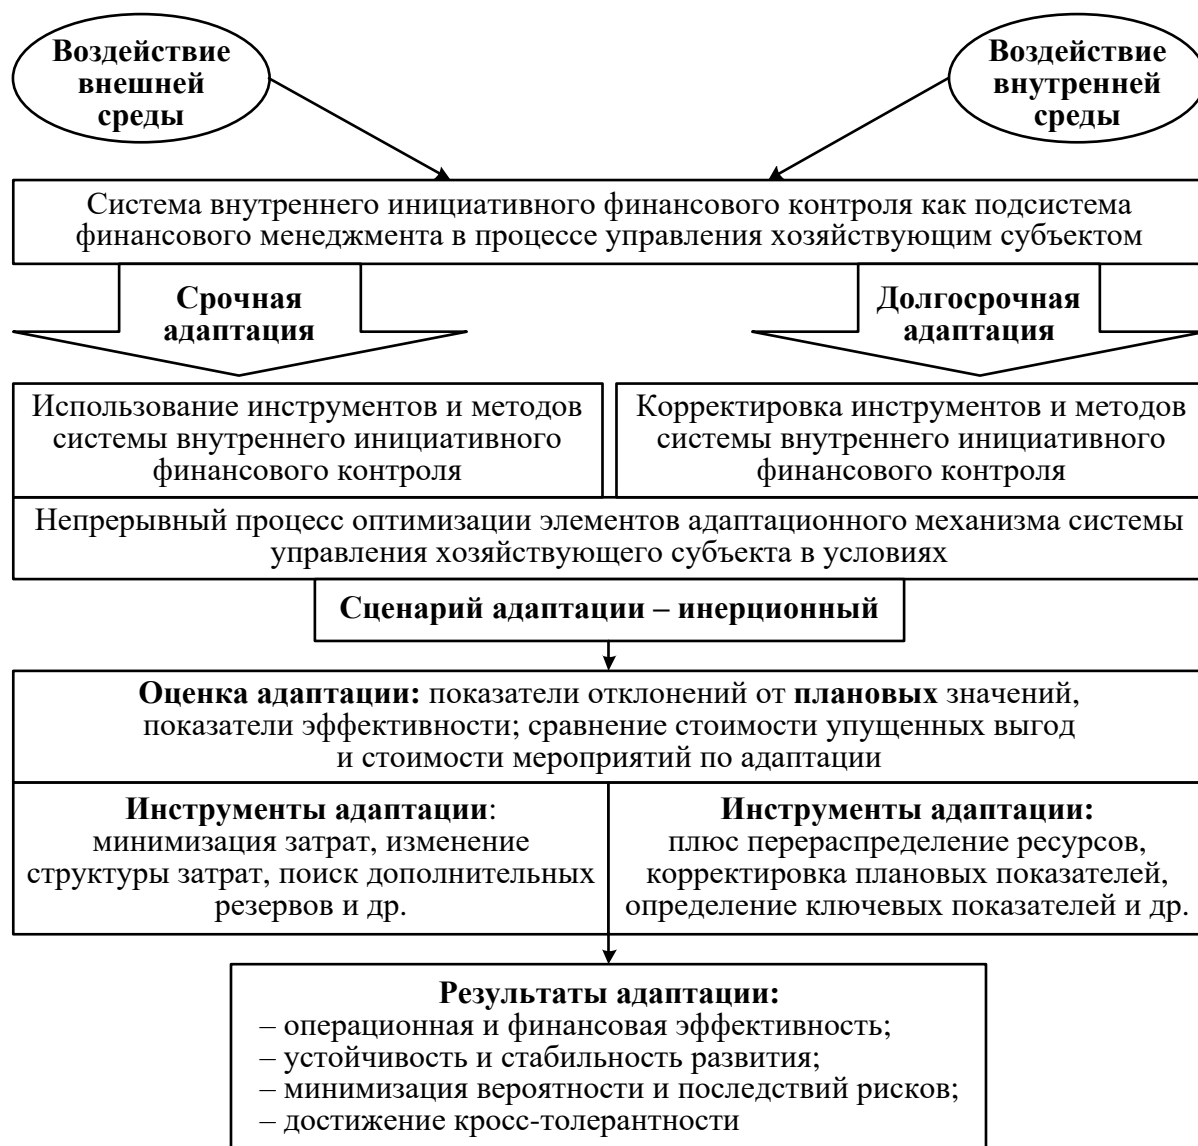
Воздействие внешней среды

Воздействие внутренней среды

Система внутреннего инициативного финансового контроля как подсистема финансового менеджмента в процессе управления хозяйствующим субъектом

Срочная адаптация

Долгосрочная адаптация

Использование инструментов и методов системы внутреннего инициативного финансового контроля

Корректировка инструментов и методов системы внутреннего инициативного финансового контроля

Непрерывный процесс оптимизации элементов адаптационного механизма системы управления хозяйствующего субъекта в условиях

Сценарий адаптации – инерционный

Оценка адаптации: показатели отклонений от плановых значений, показатели эффективности; сравнение стоимости упущенных выгод и стоимости мероприятий по адаптации

Инструменты адаптации: минимизация затрат, изменение структуры затрат, поиск дополнительных резервов и др.

Инструменты адаптации: плюс перераспределение ресурсов, корректировка плановых показателей, определение ключевых показателей и др.

Результаты адаптации:
– операционная и финансовая эффективность;
– устойчивость и стабильность развития;
– минимизация вероятности и последствий рисков;
– достижение кросс-толерантности